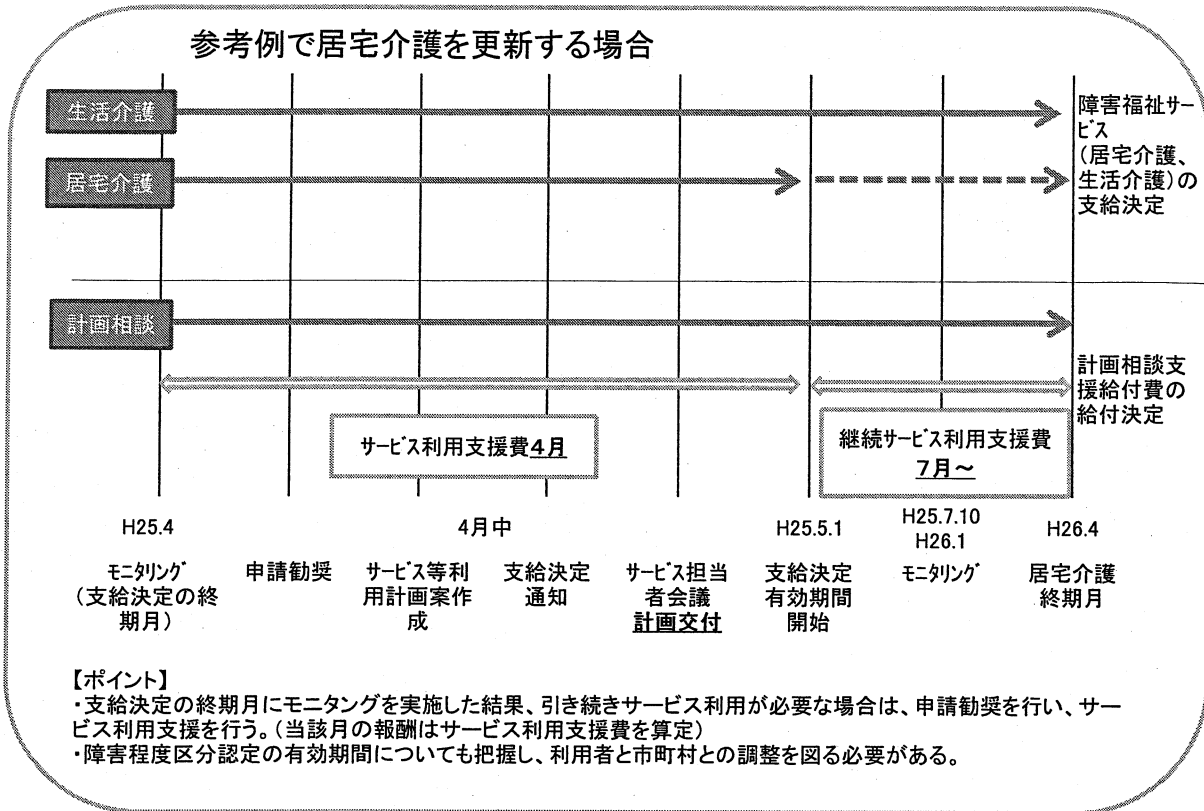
参考例で居宅介護を更新する場合

生活介護

居宅介護

障害福祉サービス（居宅介護、生活介護）の支給決定

計画相談

計画相談支援給付費の給付決定

サービス利用支援費4月

継続サービス利用支援費7月～

H25.4

4月中

H25.5.1

H25.7.10
H26.1

H26.4

モニタリング（支給決定の終期月）

申請勧奨

サービス等利用計画案作成

支給決定通知

サービス担当者会議計画交付

支給決定有効期間開始

モニタリング

居宅介護終期月

【ポイント】
・支給決定の終期月にモニタングを実施した結果、引き続きサービス利用が必要な場合は、申請勧奨を行い、サービス利用支援を行う。（当該月の報酬はサービス利用支援費を算定）
・障害程度区分認定の有効期間についても把握し、利用者と市町村との調整を図る必要がある。